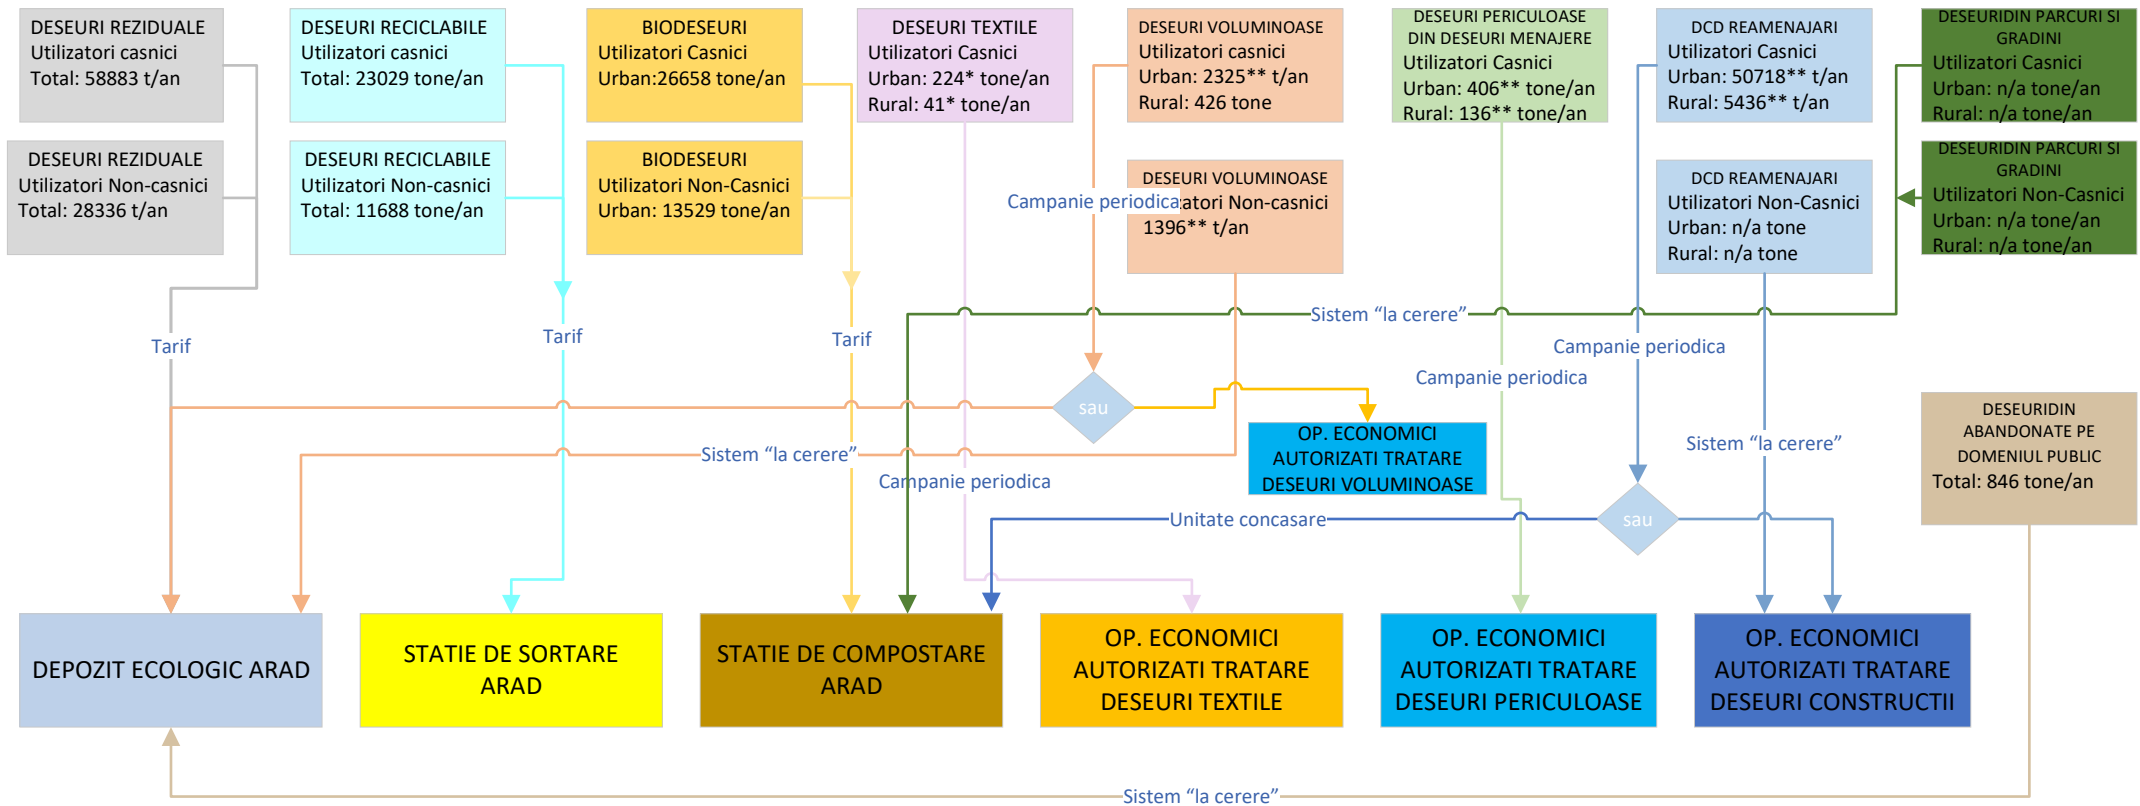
DESEURI REZIDUALE
Utilizatori casnici
Total: 58883 t/an

DESEURI REZIDUALE
Utilizatori Non-casnici
Total: 28336 t/an

DESEURI RECICLABILE
Utilizatori casnici
Total: 23029 tone/an

DESEURI RECICLABILE
Utilizatori Non-casnici
Total: 11688 tone/an

BIODESEURI
Utilizatori Casnici
Urban:26658 tone/an

BIODESEURI
Utilizatori Non-Casnici
Urban: 13529 tone/an

DESEURI TEXTILE
Utilizatori Casnici
Urban: 224* tone/an
Rural: 41* tone/an

DESEURI VOLUMINOASE
Utilizatori casnici
Urban: 2325** t/an
Rural: 426 tone

DESEURI VOLUMINOASE
Utilizatori Non-casnici
1396** t/an

DESEURI PERICULOASE DIN DESEURI MENAJERE
Utilizatori Casnici
Urban: 406** tone/an
Rural: 136** tone/an

DCD REAMENAJARI
Utilizatori Casnici
Urban: 50718** t/an
Rural: 5436** t/an

DCD REAMENAJARI
Utilizatori Non-Casnici
Urban: n/a tone
Rural: n/a tone

DESEURIDIN PARCURI SI GRADINI
Utilizatori Casnici
Urban: n/a tone/an
Rural: n/a tone/an

DESEURIDIN PARCURI SI GRADINI
Utilizatori Non-Casnici
Urban: n/a tone/an
Rural: n/a tone/an

Campanie periodica

Sistem "la cerere"

Tarif

Tarif

Tarif

Campanie periodica

Campanie periodica

sau

OP. ECONOMICI AUTORIZATI TRATARE DESEURI VOLUMINOASE

Sistem "la cerere"

Campanie periodica

Sistem "la cerere"

DESEURIDIN ABANDONATE PE DOMENIUL PUBLIC
Total: 846 tone/an

Unitate concasare

sau

DEPOZIT ECOLOGIC ARAD

STATIE DE SORTARE ARAD

STATIE DE COMPOSTARE ARAD

OP. ECONOMICI AUTORIZATI TRATARE DESEURI TEXTILE

OP. ECONOMICI AUTORIZATI TRATARE DESEURI PERICULOASE

OP. ECONOMICI AUTORIZATI TRATARE DESEURI CONSTRUCTII

Sistem "la cerere"